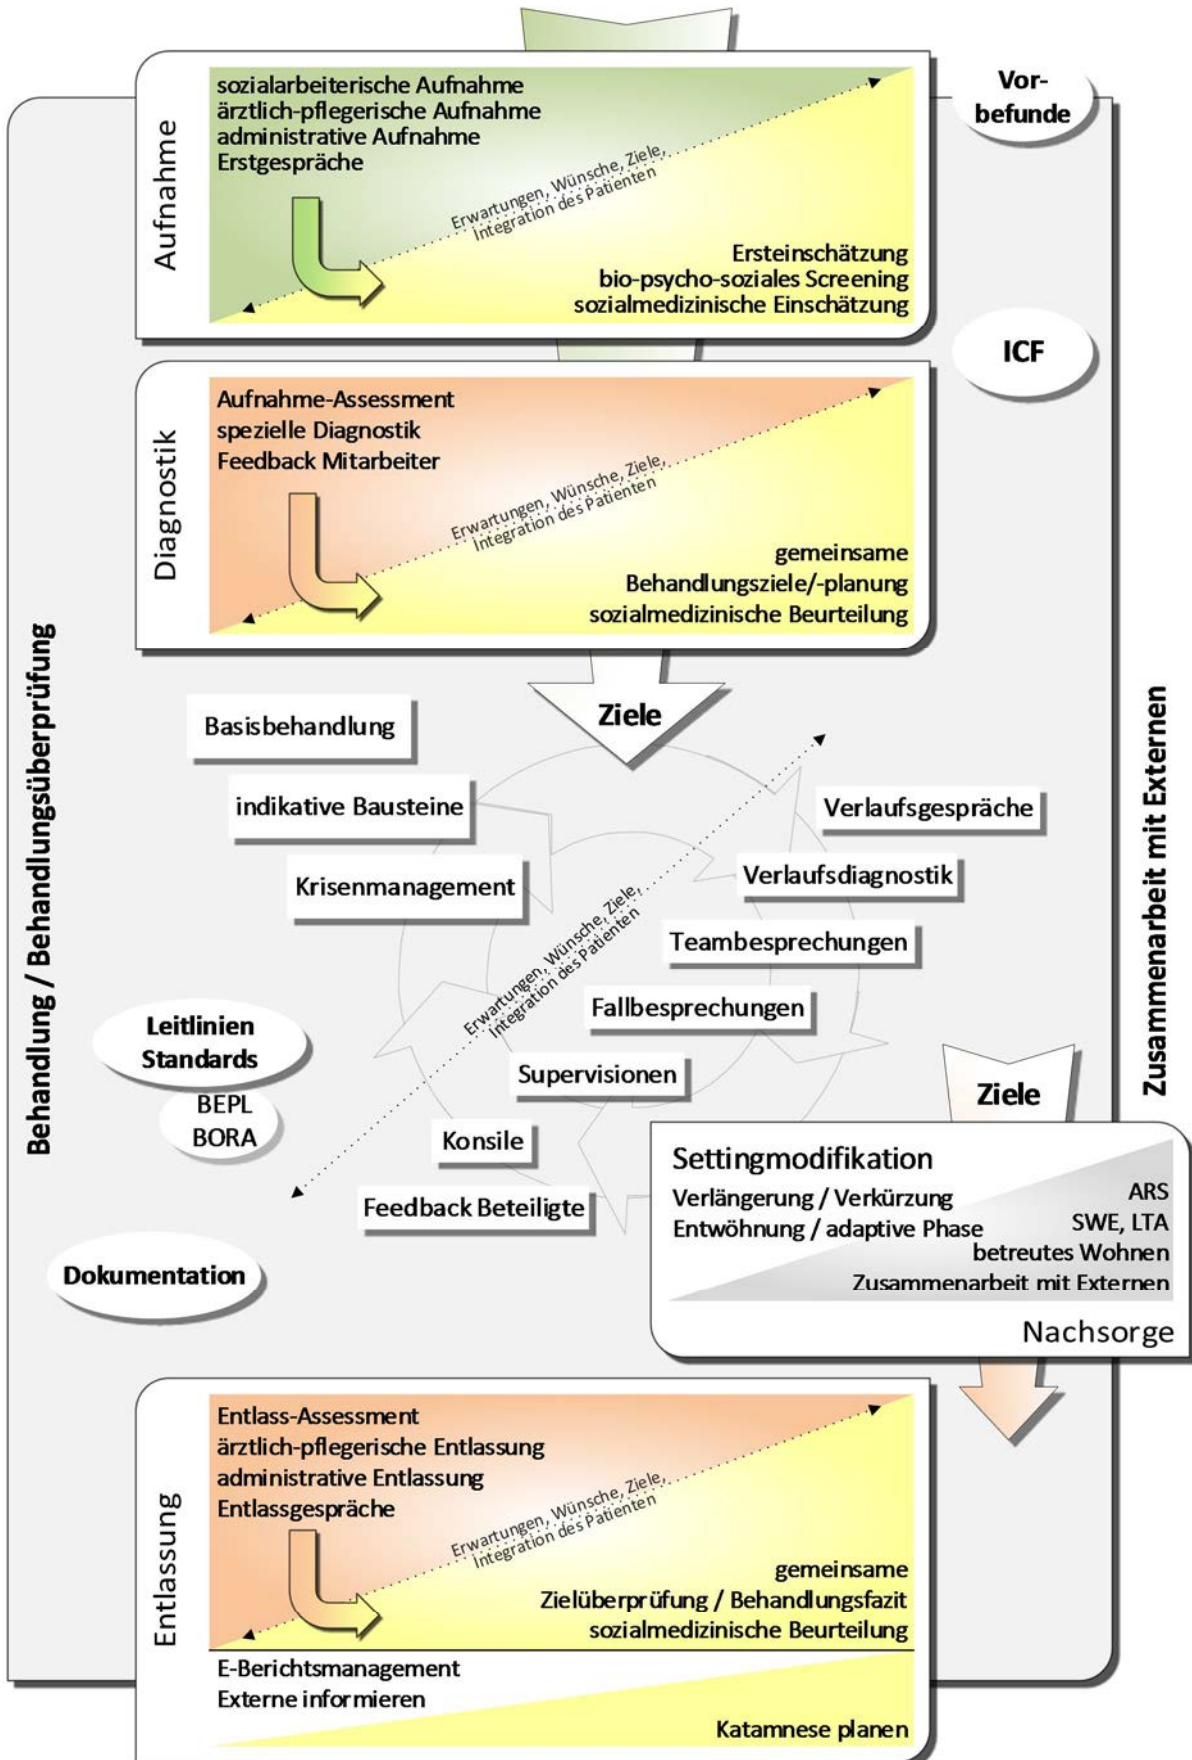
Aufnahme

sozialarbeiterische Aufnahme
ärztlich-pflegerische Aufnahme
administrative Aufnahme
Erstgespräche

Erwartungen, Wünsche, Ziele, Integration des Patienten

Ersteinschätzung
bio-psycho-soziales Screening
sozialmedizinische Einschätzung

Vorbefunde

ICF

Diagnostik

Aufnahme-Assessment
spezielle Diagnostik
Feedback Mitarbeiter

Erwartungen, Wünsche, Ziele, Integration des Patienten

gemeinsame
Behandlungsziele/-planung
sozialmedizinische Beurteilung

Behandlung / Behandlungsüberprüfung

Zusammenarbeit mit Externen

Ziele

Basisbehandlung

indikative Bausteine

Krisenmanagement

Verlaufsgespräche

Verlaufsdiagnostik

Teambesprechungen

Erwartungen, Wünsche, Ziele, Integration des Patienten

Fallbesprechungen

Supervisionen

Konsile

Feedback Beteiligte

Leitlinien
Standards

BEPL
BORA

Dokumentation

Ziele

Settingmodifikation
Verlängerung / Verkürzung
Entwöhnung / adaptive Phase
ARS
SWE, LTA
betreutes Wohnen
Zusammenarbeit mit Externen
Nachsorge

Entlassung

Entlass-Assessment
ärztlich-pflegerische Entlassung
administrative Entlassung
Entlassgespräche

Erwartungen, Wünsche, Ziele, Integration des Patienten

gemeinsame
Zielüberprüfung / Behandlungsfazit
sozialmedizinische Beurteilung

E-Berichtsmanagement
Externe informieren

Katamnese planen